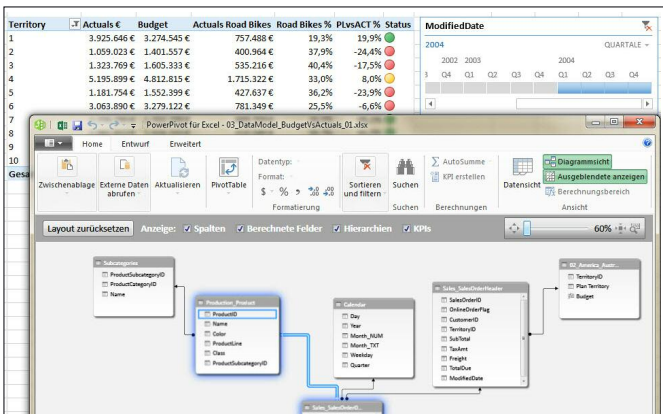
| Territory | Actuals € | Budget | Actuals Road Bikes | Road Bikes % | PLvsACT % | Status |
|---|---|---|---|---|---|---|
| 1 | 3.925.646 € | 3.274.545 € | 757.488 € | 19,3% | 19,9% | |
| 2 | 1.059.023 € | 1.401.557 € | 400.964 € | 37,9% | -24,4% | |
| 3 | 1.323.769 € | 1.605.333 € | 535.216 € | 40,4% | -17,5% | |
| 4 | 5.195.899 € | 4.812.815 € | 1.715.322 € | 33,0% | 8,0% | |
| 5 | 1.181.754 € | 1.552.399 € | 427.637 € | 36,2% | -23,9% | |
| 6 | 3.063.890 € | 3.279.122 € | 781.349 € | 25,5% | -6,6% | |
| 7 | | | | | | |
| 9 | | | | | | |
| 10 | | | | | | |
| Gesa | | | | | | |

ModifiedDate
2004
QUARTALE
2002 2003 2004
3 Q4 Q1 Q2 Q3 Q4 Q1 Q2 Q3 Q4

PowerPivot für Excel - 03_DataModel_BudgetVsActuals_01.xlsx
Home Entwurf Erweitert
Zwischenablage Externe Daten abrufen Aktualisieren PivotTable Datentyp: Format: $ % Formatierung Sortieren und filtern Suchen Suchen AutoSumme KPI erstellen Berechnungen Datensicht Diagrammsicht Ausgeblendete anzeigen Berechnungsbereich Ansicht
Layout zurücksetzen Anzeige: Spalten Berechnete Felder Hierarchien KPIs 60%

Subcategories
ProductSubcategoryID
ProductCategoryID
Name

Production_Product
ProductID
Name
Color
ProductLine
Class
ProductSubcategoryID

Calendar
Day
Year
Month_NUM
Month_TXT
Weekday
Quarter

Sales_SalesOrderHeader
SalesOrderID
OnlineOrderFlag
CustomerID
TerritoryID
SubTotal
TaxAmt
Freight
TotalDue
ModifiedDate

02_America_Austr...
TerritoryID
Plan Territory
Budget

Sales_SalesOrderD...